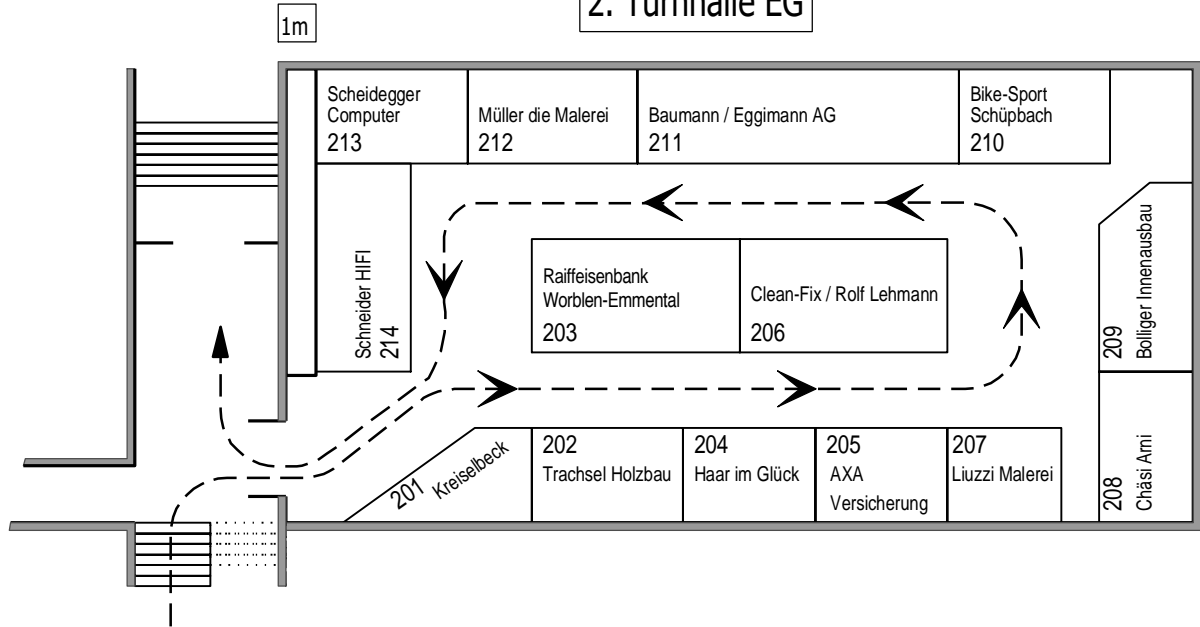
1m

2. Turnhalle EG

Scheidegger Computer 213

Müller die Malerei 212

Baumann / Eggimann AG 211

Bike-Sport Schüpbach 210

Schneider HIFI 214

Raiffeisenbank Worblen-Emmental 203

Clean-Fix / Rolf Lehmann 206

209 Bolliger Innenausbau

201 Kreiselbeck

202 Trachsel Holzbau

204 Haar im Glück

205 AXA Versicherung

207 Liuzzi Malerei

208 Chäsi Ami